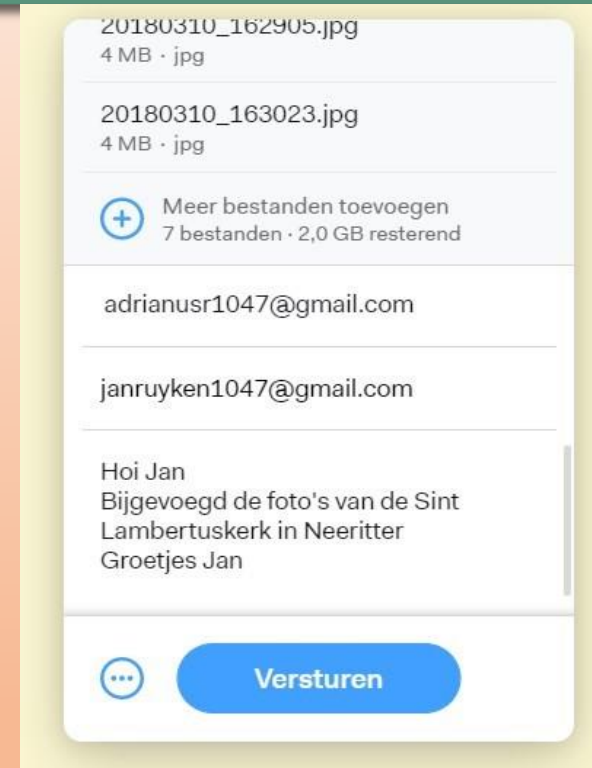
20180310_162905.jpg
4 MB · jpg

20180310_163023.jpg
4 MB · jpg

Meer bestanden toevoegen
7 bestanden · 2,0 GB resterend

adrianusr1047@gmail.com

janruyken1047@gmail.com

Hoi Jan
Bijgevoegd de foto's van de Sint Lambertuskerk in Neeritter
Groetjes Jan

Versturen